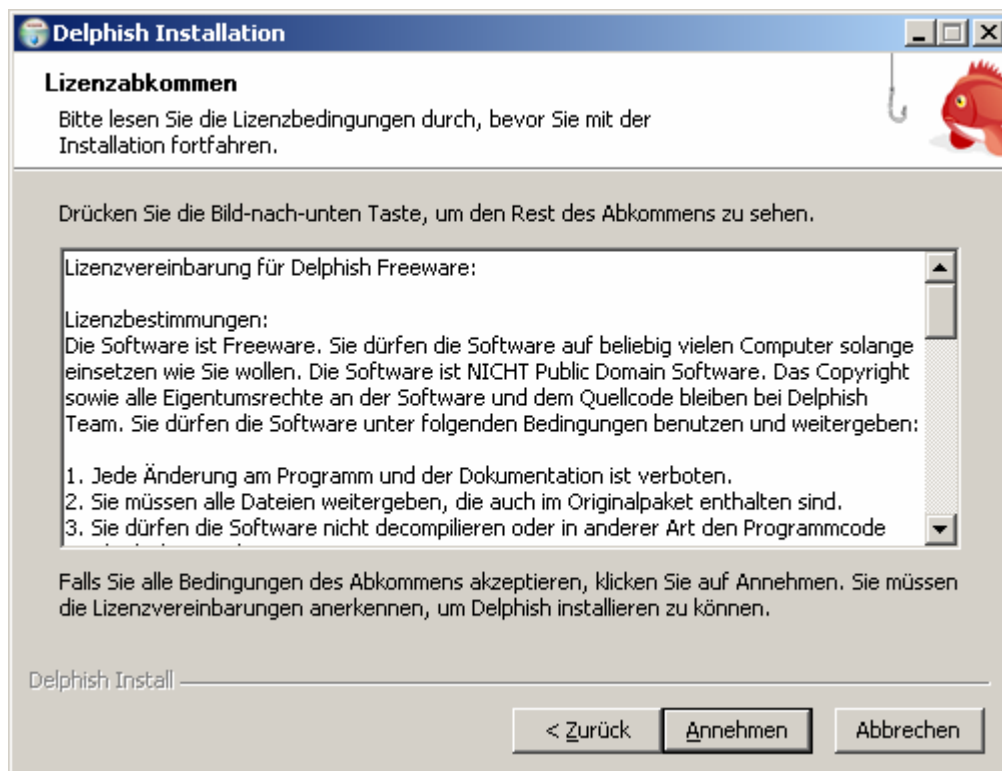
Delphish Installation

Lizenzabkommen

Bitte lesen Sie die Lizenzbedingungen durch, bevor Sie mit der Installation fortfahren.

Drücken Sie die Bild-nach-unten Taste, um den Rest des Abkommens zu sehen.

Lizenzvereinbarung für Delphish Freeware:

Lizenzbestimmungen:
Die Software ist Freeware. Sie dürfen die Software auf beliebig vielen Computer solange einsetzen wie Sie wollen. Die Software ist NICHT Public Domain Software. Das Copyright sowie alle Eigentumsrechte an der Software und dem Quellcode bleiben bei Delphish Team. Sie dürfen die Software unter folgenden Bedingungen benutzen und weitergeben:

1. Jede Änderung am Programm und der Dokumentation ist verboten.
2. Sie müssen alle Dateien weitergeben, die auch im Originalpaket enthalten sind.
3. Sie dürfen die Software nicht decompilieren oder in anderer Art den Programmcode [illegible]

Falls Sie alle Bedingungen des Abkommens akzeptieren, klicken Sie auf Annehmen. Sie müssen die Lizenzvereinbarungen anerkennen, um Delphish installieren zu können.

Delphish Install

< Zurück | Annehmen | Abbrechen